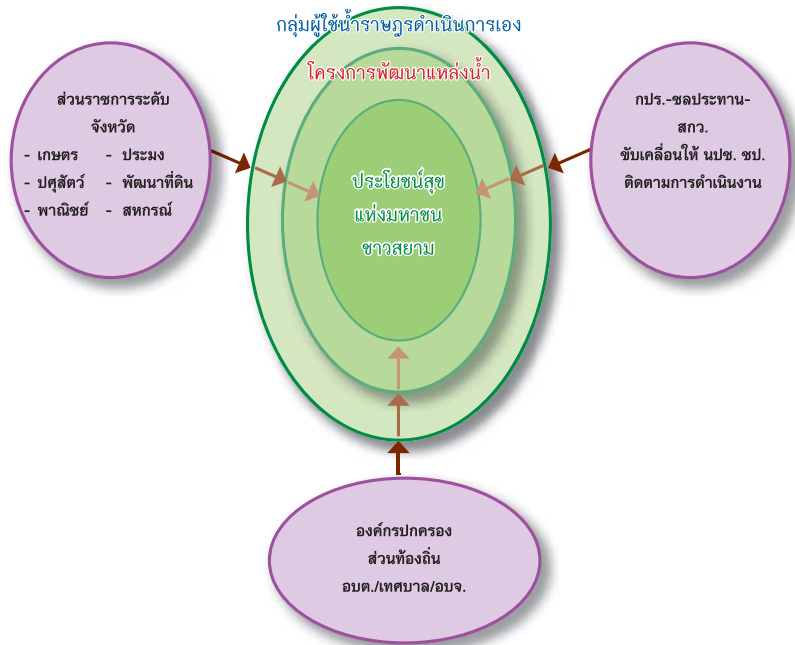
กลุ่มผู้ใช้น้ำราษฎรดำเนินการเอง

โครงการพัฒนาแหล่งน้ำ

ประโยชน์สุข
แห่งมหาชน
ชาวสยาม

ส่วนราชการระดับ
จังหวัด
- เกษตร - ประมง
- ปศุสัตว์ - พัฒนาที่ดิน
- พาณิชย์ - สหกรณ์

กปร.-ชลประทาน-
สกว.
ขับเคลื่อนให้ นปช. ชป.
ติดตามการดำเนินงาน

องค์กรปกครอง
ส่วนท้องถิ่น
อบต./เทศบาล/อบจ.